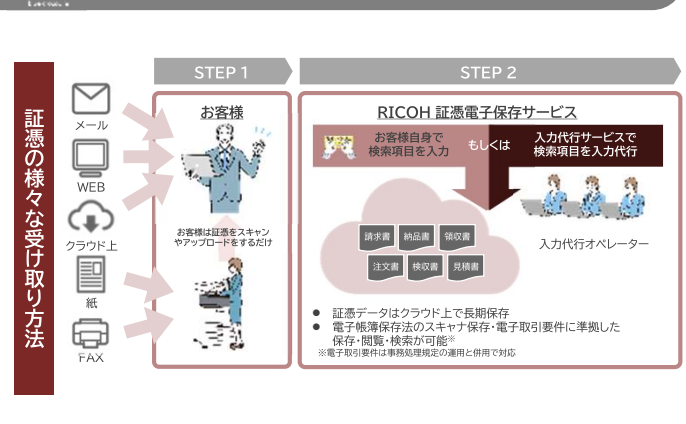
証憑の様々な受け取り方法

メール

WEB

クラウド上

紙

FAX

STEP 1

お客様

お客様は証憑をスキャンやアップロードをするだけ

STEP 2

RICOH 証憑電子保存サービス

お客様自身で検索項目を入力

もしくは

入力代行サービスで検索項目を入力代行

請求書 納品書 領収書

注文書 検収書 見積書

入力代行オペレーター

● 証憑データはクラウド上で長期保存
● 電子帳簿保存法のスキャナ保存・電子取引要件に準拠した保存・閲覧・検索が可能※

※電子取引要件は事務処理規定の運用と併用で対応